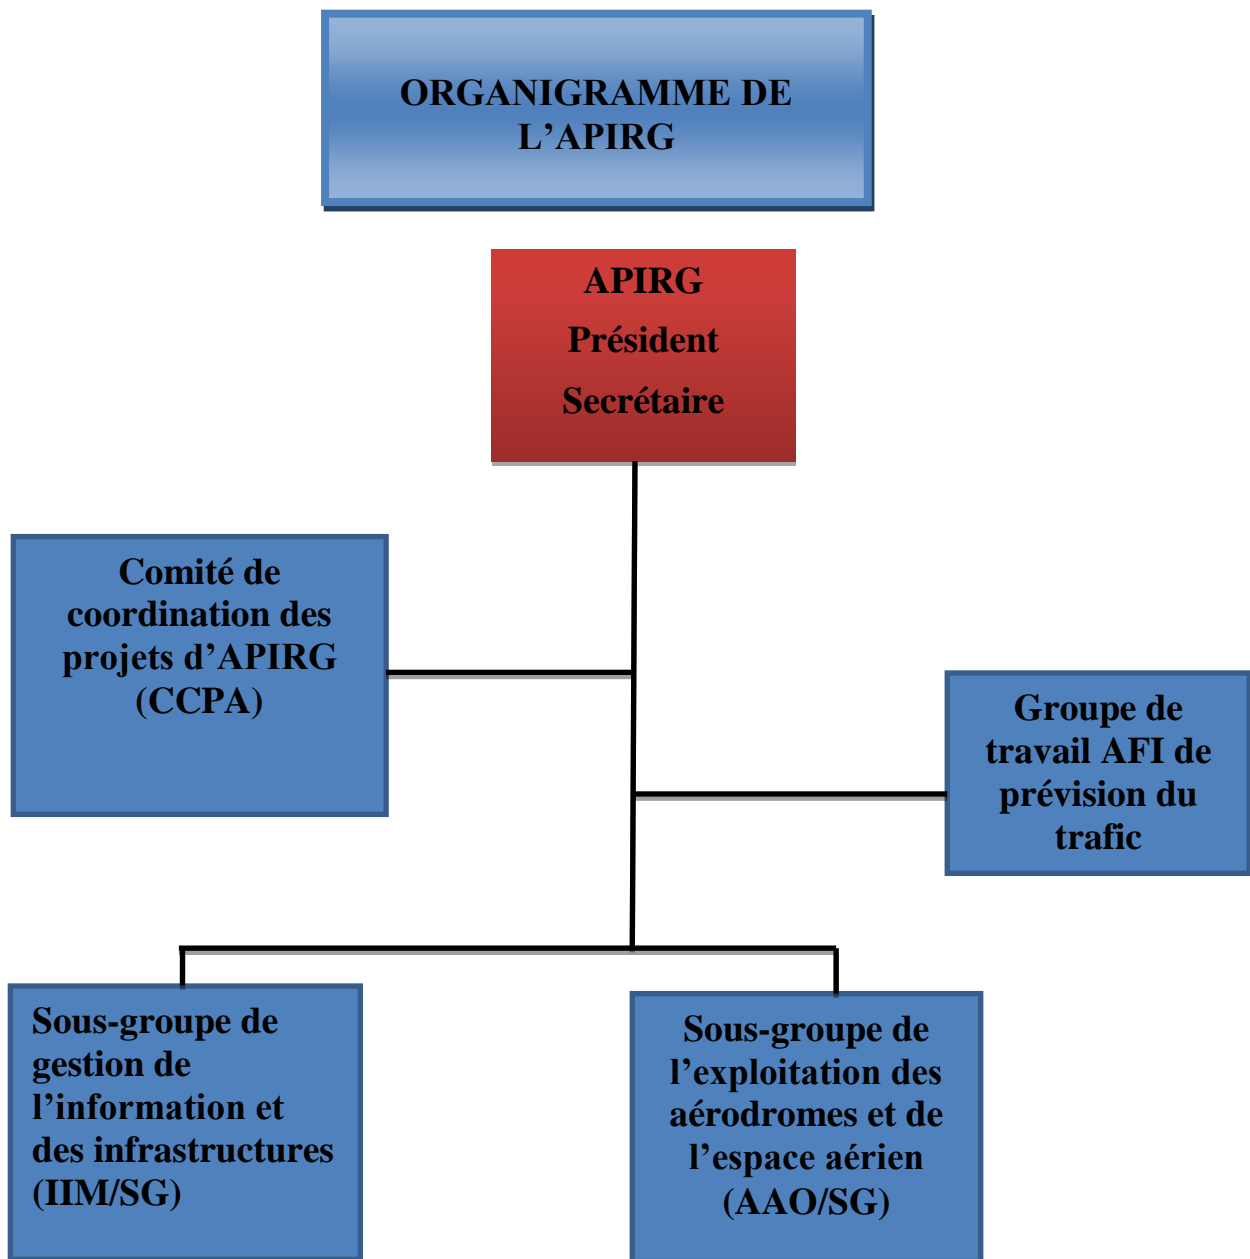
ORGANIGRAMME DE L’APIRG

APIRG
Président
Secrétaire

Comité de coordination des projets d’APIRG (CCPA)

Groupe de travail AFI de prévision du trafic

Sous-groupe de gestion de l’information et des infrastructures (IIM/SG)

Sous-groupe de l’exploitation des aérodromes et de l’espace aérien (AAO/SG)